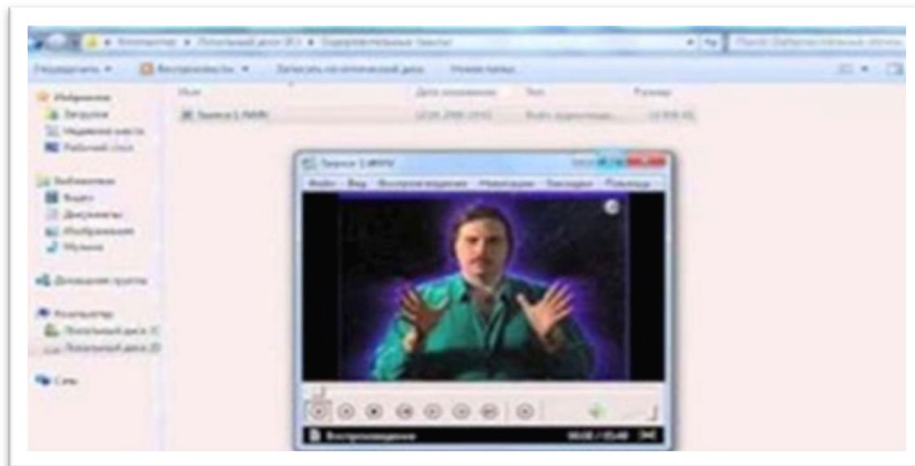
Компьютер ▸ Локальный диск (D:) ▸ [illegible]

Упорядочить ▾ Воспроизвести ▾ Записать на оптический диск Новая папка

Избранное
Загрузки
Недавние места
Рабочий стол

Библиотеки
Видео
Документы
Изображения
Музыка

Домашняя группа

Компьютер
Локальный диск (C:)
Локальный диск (D:)

Сеть

Имя Дата изменения Тип Размер

Запись 1.WMV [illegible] Файл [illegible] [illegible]

Запись 1.WMV

Файл Вид Воспроизведение Навигация Закладки Помощь

Воспроизведение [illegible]